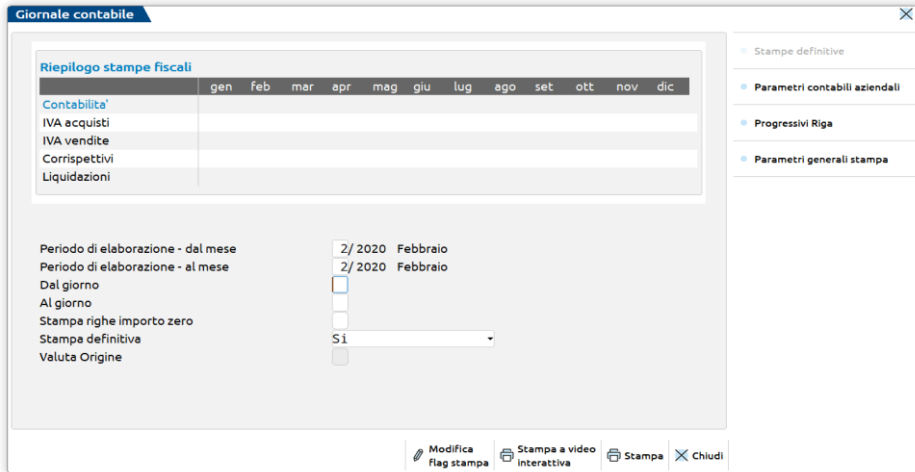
Giornale contabile

Riepilogo stampe fiscali

| | gen | feb | mar | apr | mag | giu | lug | ago | set | ott | nov | dic |
|---|---|---|---|---|---|---|---|---|---|---|---|---|
| Contabilita' | | | | | | | | | | | | |
| IVA acquisti | | | | | | | | | | | | |
| IVA vendite | | | | | | | | | | | | |
| Corrispettivi | | | | | | | | | | | | |
| Liquidazioni | | | | | | | | | | | | |

Periodo di elaborazione - dal mese 2/ 2020 Febbraio
Periodo di elaborazione - al mese 2/ 2020 Febbraio
Dal giorno
Al giorno
Stampa righe importo zero
Stampa definitiva Si
Valuta Origine

Stampe definitive
Parametri contabili aziendali
Progressivi Riga
Parametri generali stampa

Modifica flag stampa
Stampa a video interattiva
Stampa
Chiudi